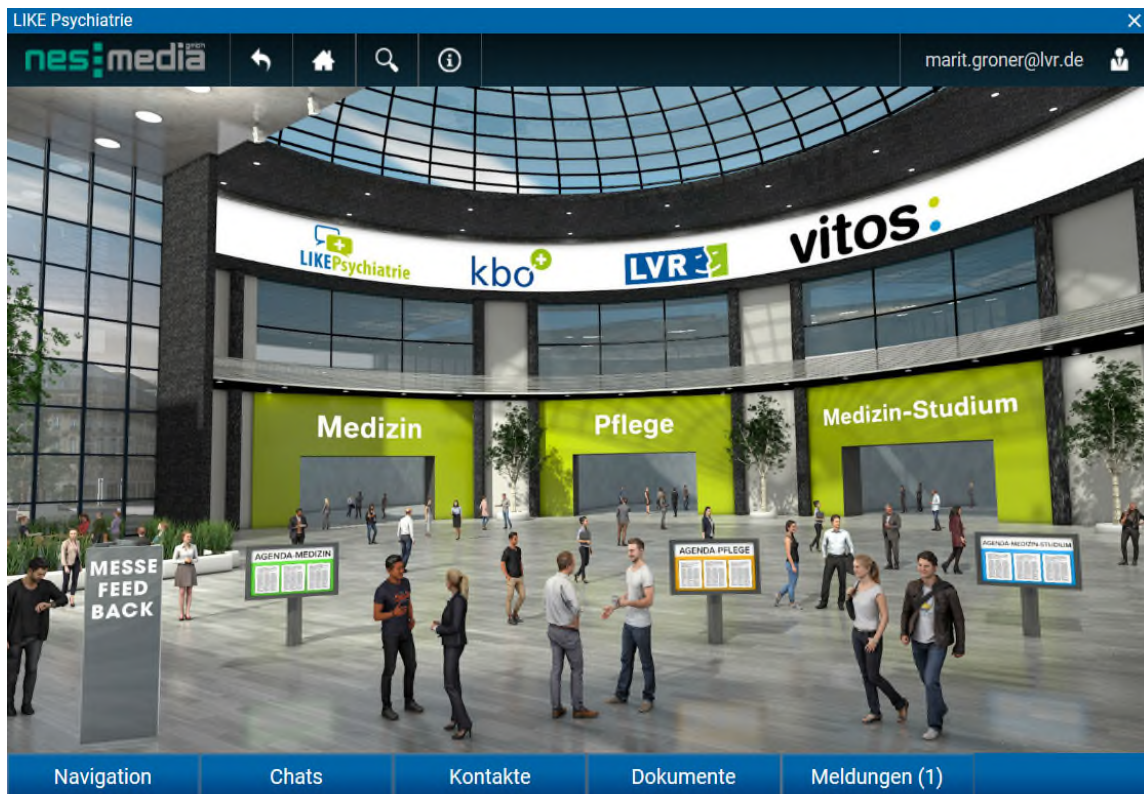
LIKE Psychiatrie

nes:media GmbH

marit.groner@lvr.de

LIKEPsychiatrie kbo LVR vitos

Medizin Pflege Medizin-Studium

MESSE FEED BACK

AGENDA MEDIZIN

AGENDA PFLEGE

AGENDA MEDIZIN-STUDIUM

Navigation Chats Kontakte Dokumente Meldungen (1)